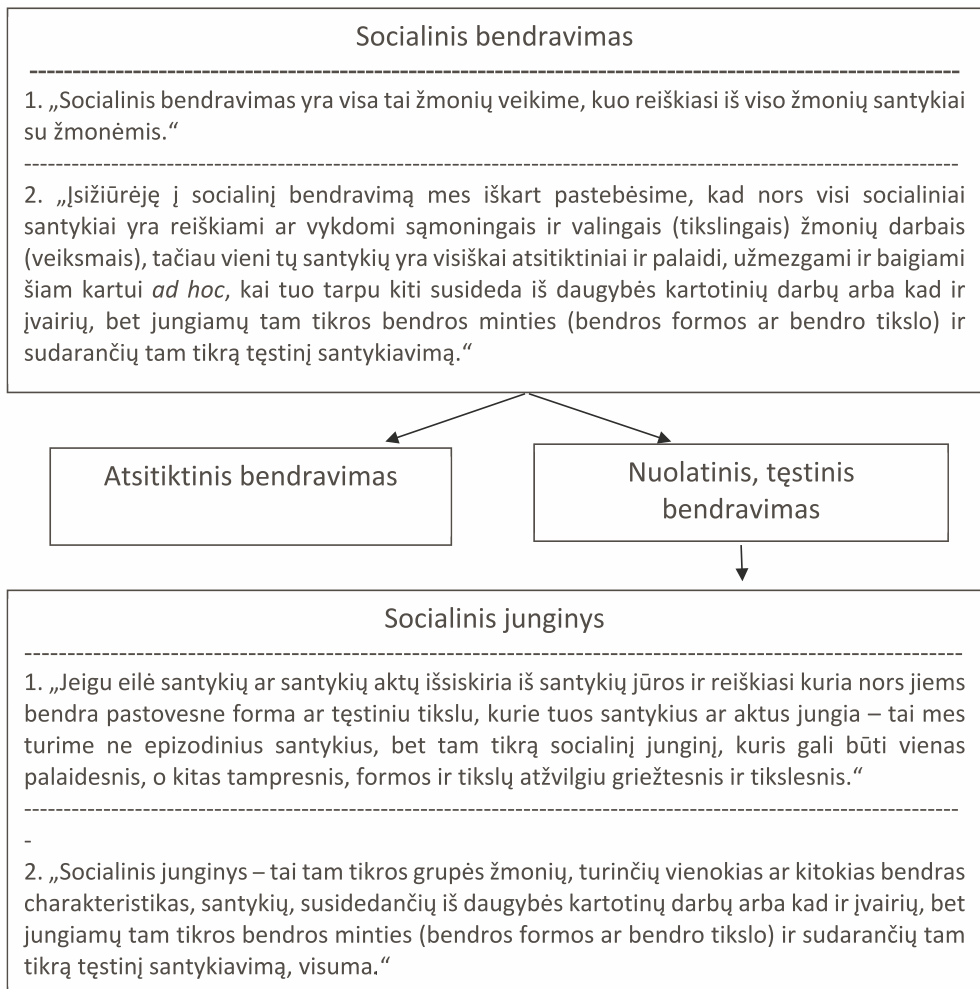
Socialinis bendravimas

1. „Socialinis bendravimas yra visa tai žmonių veikime, kuo reiškiasi iš viso žmonių santykiai su žmonėmis.“

2. „Įsižiūrėję į socialinį bendravimą mes iškart pastebėsime, kad nors visi socialiniai santykiai yra reiškiami ar vykdomi sąmoningais ir valingais (tikslingais) žmonių darbais (veiksmais), tačiau vieni tų santykių yra visiškai atsitiktiniai ir palaidi, užmezgami ir baigiami šiam kartui *ad hoc*, kai tuo tarpu kiti susideda iš daugybės kartotinių darbų arba kad ir įvairių, bet jungiamų tam tikros bendros minties (bendros formos ar bendro tikslo) ir sudarančių tam tikrą tęstinį santykiavimą.“

Atsitiktinis bendravimas

Nuolatinis, tęstinis bendravimas

Socialinis junginys

1. „Jeigu eilė santykių ar santykių aktų išsiskiria iš santykių jūros ir reiškiasi kuria nors jiems bendra pastovesne forma ar tęstiniu tikslu, kurie tuos santykius ar aktus jungia – tai mes turime ne epizodinius santykius, bet tam tikrą socialinį junginį, kuris gali būti vienas palaidesnis, o kitas tampresnis, formos ir tikslų atžvilgiu griežtesnis ir tikslesnis.“

-

2. „Socialinis junginys – tai tam tikros grupės žmonių, turinčių vienokias ar kitokias bendras charakteristikas, santykių, susidedančių iš daugybės kartotinų darbų arba kad ir įvairių, bet jungiamų tam tikros bendros minties (bendros formos ar bendro tikslo) ir sudarančių tam tikrą tęstinį santykiavimą, visuma.“